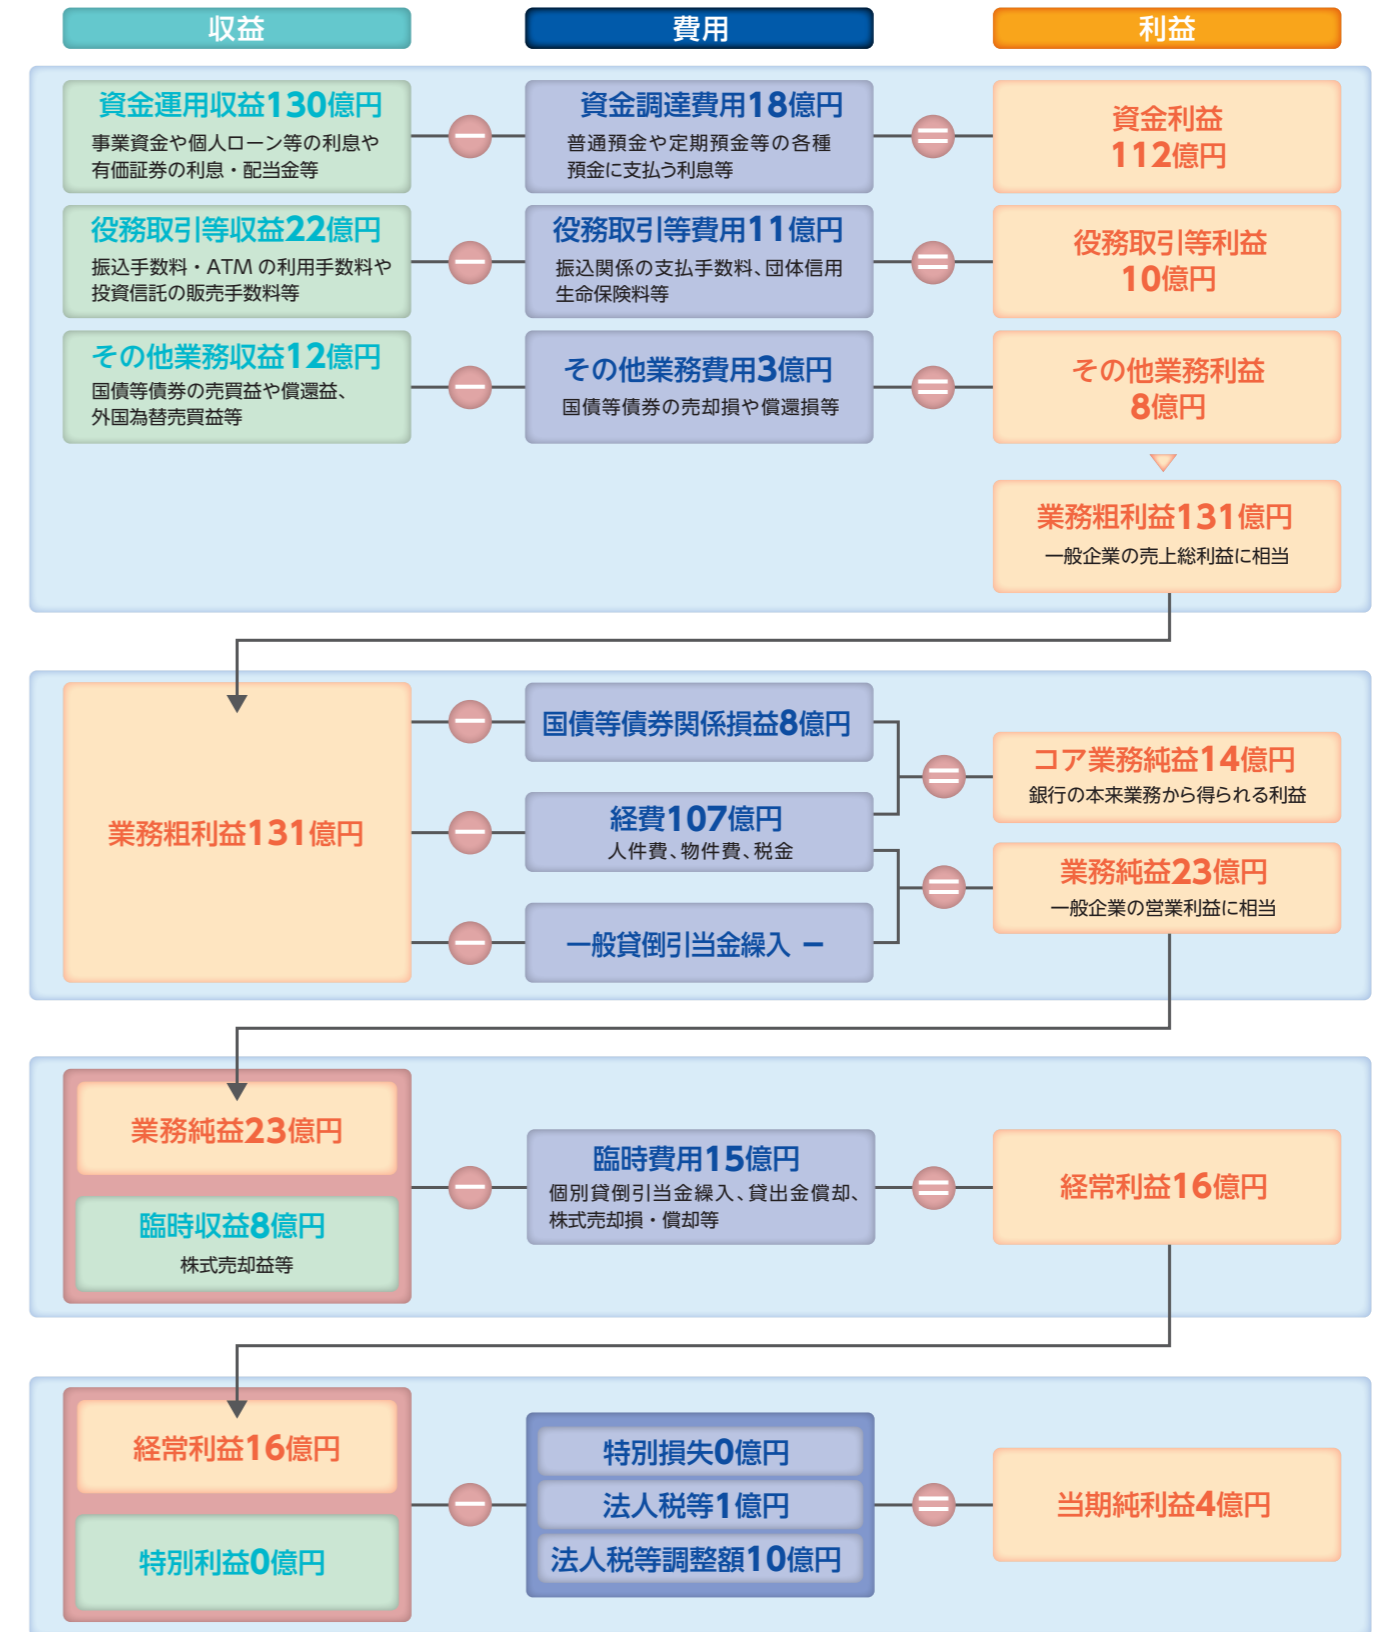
収益

費用

利益

資金運用収益130億円
事業資金や個人ローン等の利息や有価証券の利息・配当金等

資金調達費用18億円
普通預金や定期預金等の各種預金に支払う利息等

資金利益
112億円

役務取引等収益22億円
振込手数料・ATMの利用手数料や投資信託の販売手数料等

役務取引等費用11億円
振込関係の支払手数料、団体信用生命保険料等

役務取引等利益
10億円

その他業務収益12億円
国債等債券の売買益や償還益、外国為替売買益等

その他業務費用3億円
国債等債券の売却損や償還損等

その他業務利益
8億円

業務粗利益131億円
一般企業の売上総利益に相当

業務粗利益131億円

国債等債券関係損益8億円

経費107億円
人件費、物件費、税金

一般貸倒引当金繰入 －

コア業務純益14億円
銀行の本来業務から得られる利益

業務純益23億円
一般企業の営業利益に相当

業務純益23億円

臨時収益8億円
株式売却益等

臨時費用15億円
個別貸倒引当金繰入、貸出金償却、株式売却損・償却等

経常利益16億円

経常利益16億円

特別利益0億円

特別損失0億円

法人税等1億円

法人税等調整額10億円

当期純利益4億円